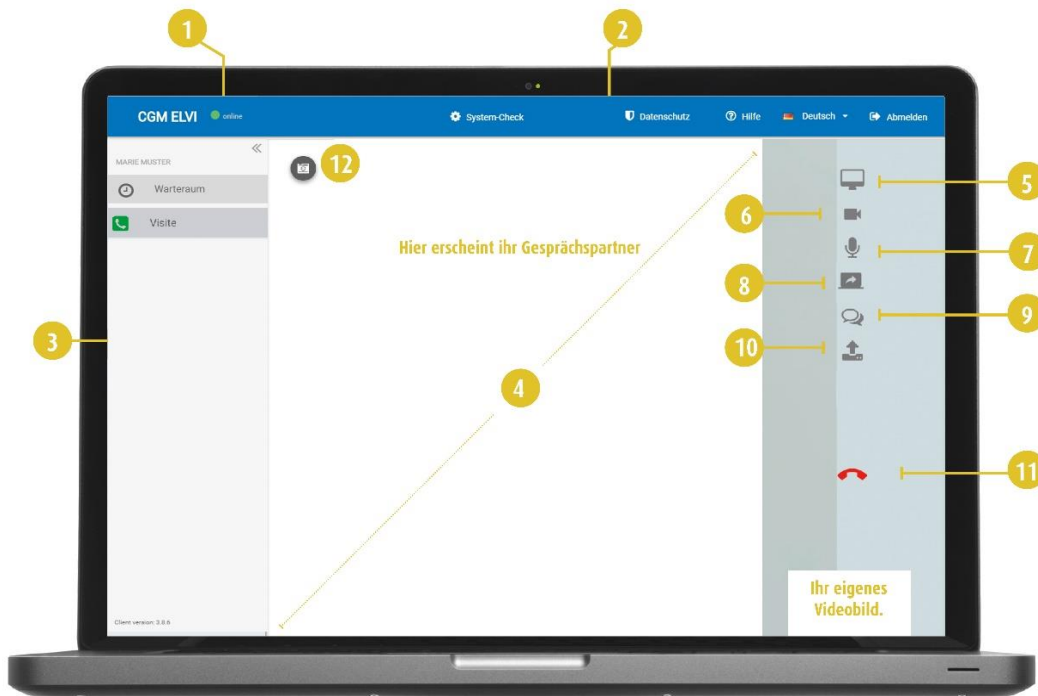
1

2

CGM ELVI online

System-Check

Datenschutz

Hilfe

Deutsch

Abmelden

MARIE MUSTER

Warteraum

Visite

12

Hier erscheint ihr Gesprächspartner

3

4

5

6

7

8

9

10

11

Ihr eigenes Videobild.

Client version: 2.8.6